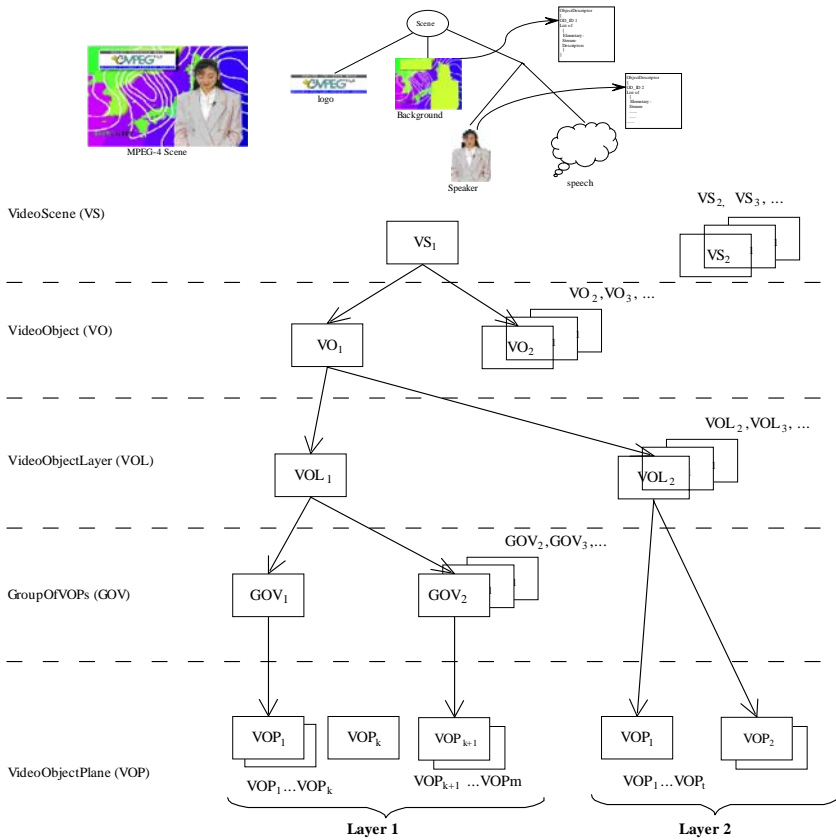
MPEG-4 Scene

Scene

logo

Background

Speaker

speech

ObjectDescriptor
{
OD_ID 1
List of
{
Elementary
Stream
Descriptors
}
}

ObjectDescriptor
{
OD_ID 2
List of
{
Elementary
Streams
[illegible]
}
}

VideoScene (VS)

$VS_1$

$VS_2$, $VS_3$, ...

$VS_2$

VideoObject (VO)

$VO_1$

$VO_2$, $VO_3$, ...

$VO_2$

VideoObjectLayer (VOL)

$VOL_1$

$VOL_2$, $VOL_3$, ...

$VOL_2$

GroupOfVOPs (GOV)

$GOV_1$

$GOV_2$

$GOV_2$, $GOV_3$, ...

VideoObjectPlane (VOP)

$VOP_1$

$VOP_k$

$VOP_{k+1}$

$VOP_1$

$VOP_2$

$VOP_1 \ldots VOP_k$

$VOP_{k+1} \ldots VOPm$

$VOP_1 \ldots VOP_t$

Layer 1

Layer 2